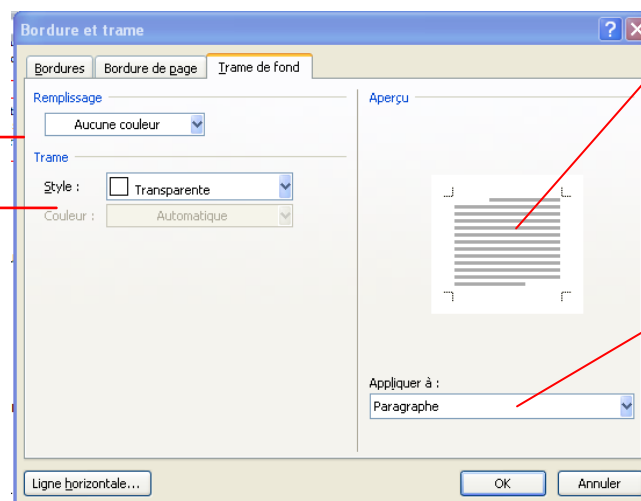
Bordure et trame

Bordures | Bordure de page | Trame de fond

Remplissage

Aucune couleur

Trame

Style : Transparente

Couleur : Automatique

Aperçu

Appliquer à :

Paragraphe

Ligne horizontale...

OK

Annuler